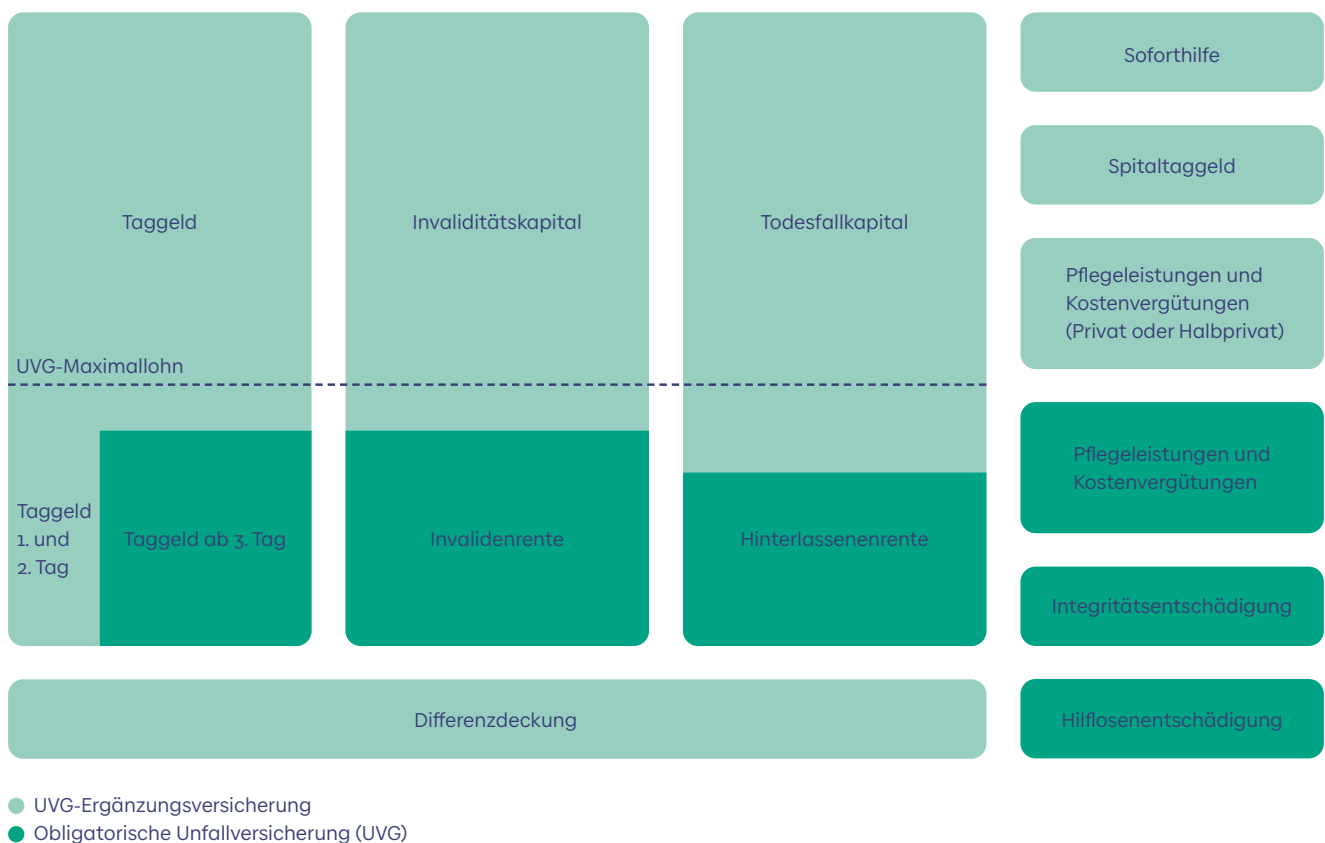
Taggeld

Invaliditätskapital

Todesfallkapital

Soforthilfe

Spitaltaggeld

Pflegeleistungen und Kostenvergütungen (Privat oder Halbprivat)

UVG-Maximallohn

Taggeld 1. und 2. Tag

Taggeld ab 3. Tag

Invalidenrente

Hinterlassenenrente

Pflegeleistungen und Kostenvergütungen

Integritätsentschädigung

Differenzdeckung

Hilflosenentschädigung

UVG-Ergänzungsversicherung
Obligatorische Unfallversicherung (UVG)